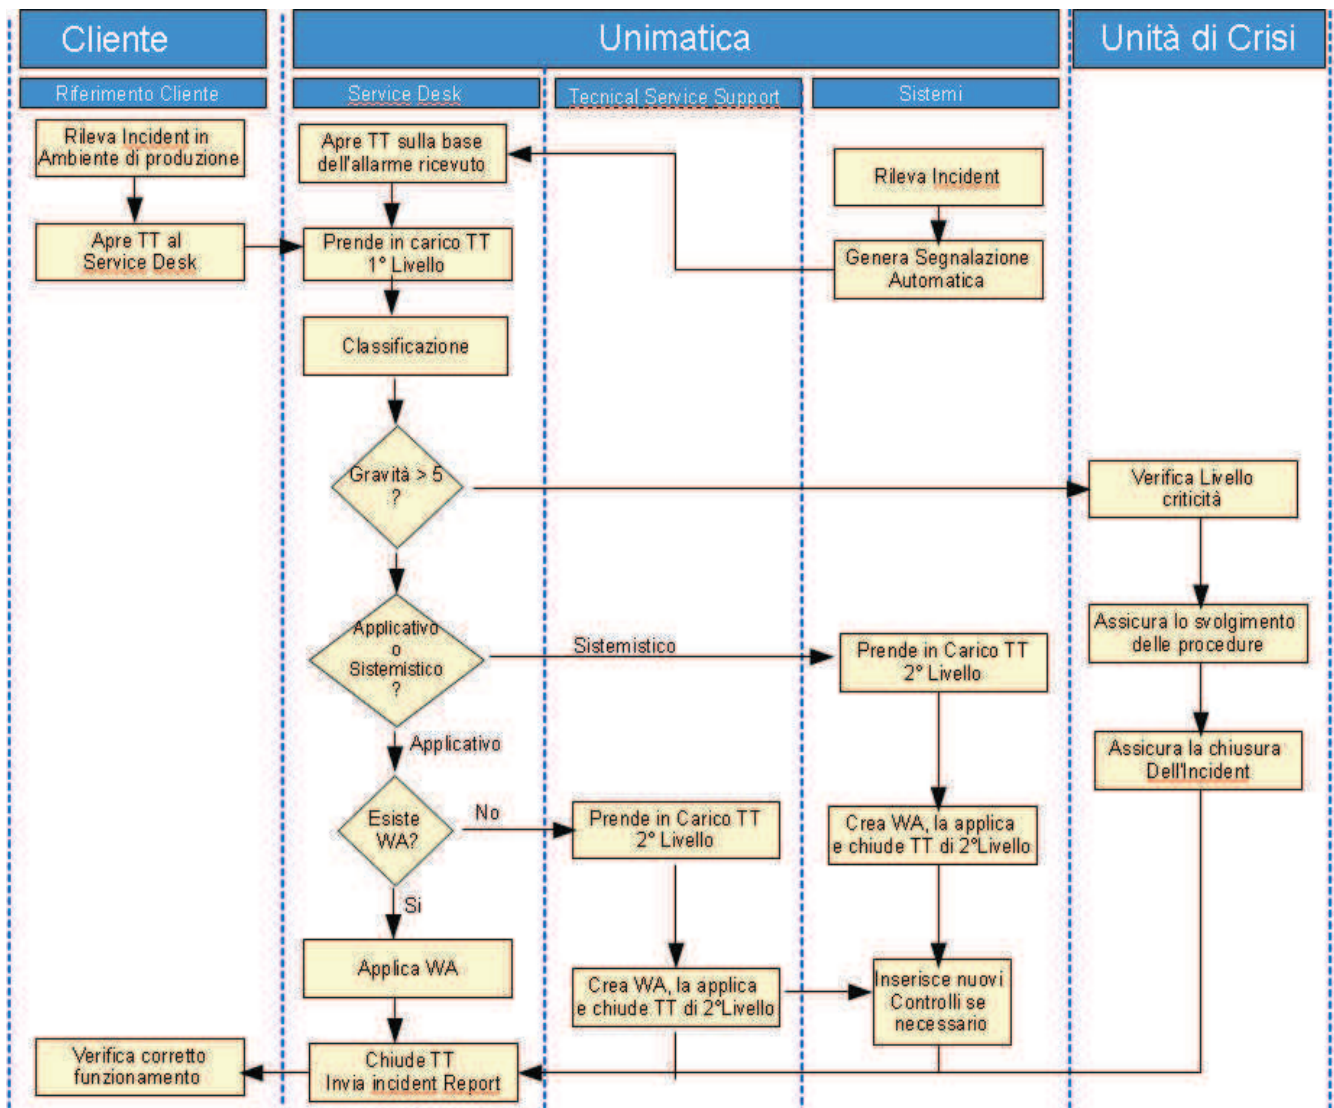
Cliente

Unimatica

Unità di Crisi

Riferimento Cliente

Service Desk

Tecnical Service Support

Sistemi

Rileva Incident in Ambiente di produzione

Apre TT al Service Desk

Apre TT sulla base dell'allarme ricevuto

Prende in carico TT 1° Livello

Classificazione

Gravità > 5 ?

Applicativo o Sistemistico ?

Applicativo

Sistemistico

Esiste WA?

No

Si

Applica WA

Chiude TT Invia incident Report

Verifica corretto funzionamento

Rileva Incident

Genera Segnalazione Automatica

Prende in Carico TT 2° Livello

Crea WA, la applica e chiude TT di 2°Livello

Prende in Carico TT 2° Livello

Crea WA, la applica e chiude TT di 2°Livello

Inserisce nuovi Controlli se necessario

Verifica Livello criticità

Assicura lo svolgimento delle procedure

Assicura la chiusura Dell'Incident